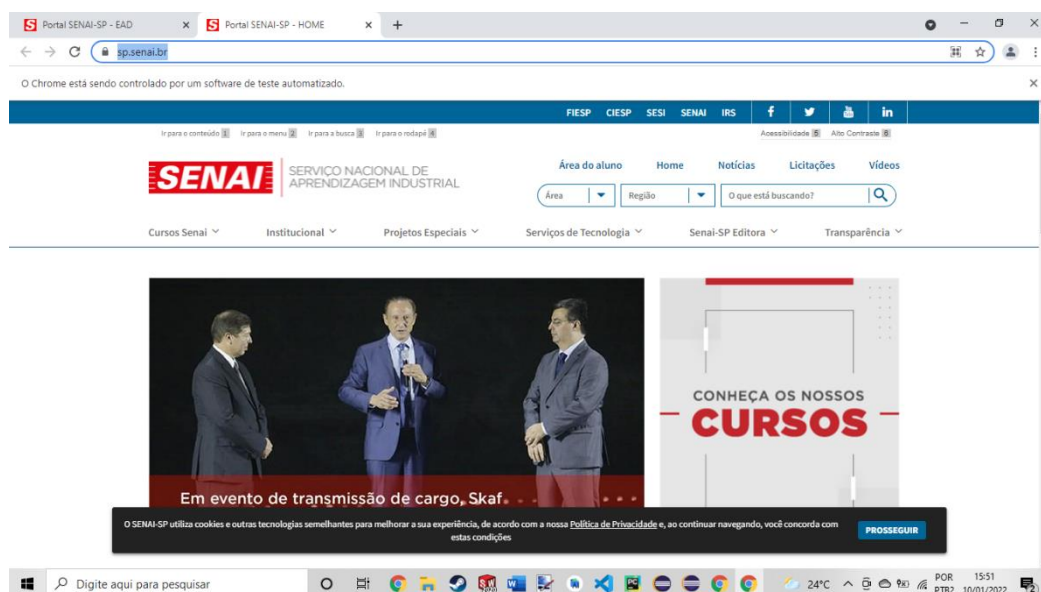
Portal SENAI-SP - EAD
Portal SENAI-SP - HOME
sp.senai.br
O Chrome está sendo controlado por um software de teste automatizado.

FIESP CIESP SESI SENAI IRS
Ir para o conteúdo 1 Ir para o menu 2 Ir para a busca 3 Ir para o rodapé 4
Acessibilidade 5 Alto Contraste 6

SENAI SERVIÇO NACIONAL DE APRENDIZAGEM INDUSTRIAL
Área do aluno Home Notícias Licitações Vídeos
Área Região O que está buscando?

Cursos Senai Institucional Projetos Especiais Serviços de Tecnologia Senai-SP Editora Transparência

Em evento de transmissão de cargo, Skaf

CONHEÇA OS NOSSOS CURSOS

O SENAI-SP utiliza cookies e outras tecnologias semelhantes para melhorar a sua experiência, de acordo com a nossa Política de Privacidade e, ao continuar navegando, você concorda com estas condições
PROSSEGUIR

Digite aqui para pesquisar
24°C
POR PTB2
15:51
10/01/2022